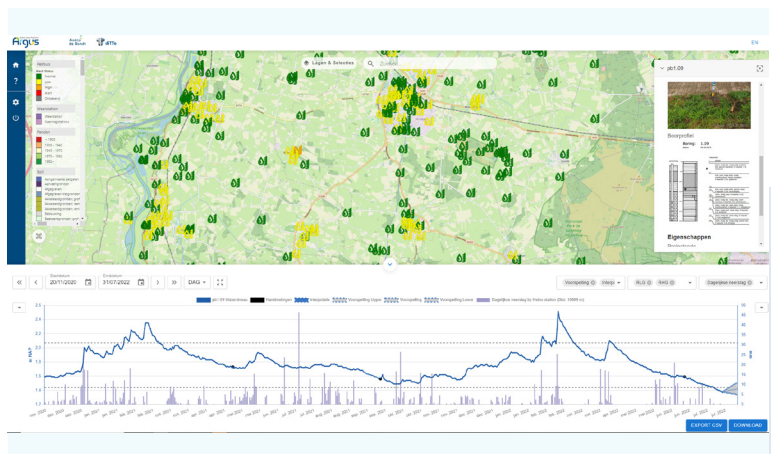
Argus

EN

Lagen & Selecties

Zoeken

pb1:09

Boorprofiel

Eigenschappen

Startdatum 20/11/2020

Einddatum 31/07/2022

DAG

Voorspelling

Interp

RLG

RAG

Dagelijkse neerslag

pb1:09 Waterstand

Handmetingen

Interpolatie

Voorspelling hoge

Voorspelling

Voorspelling lower

EXPORT CSV

DOWNLOAD